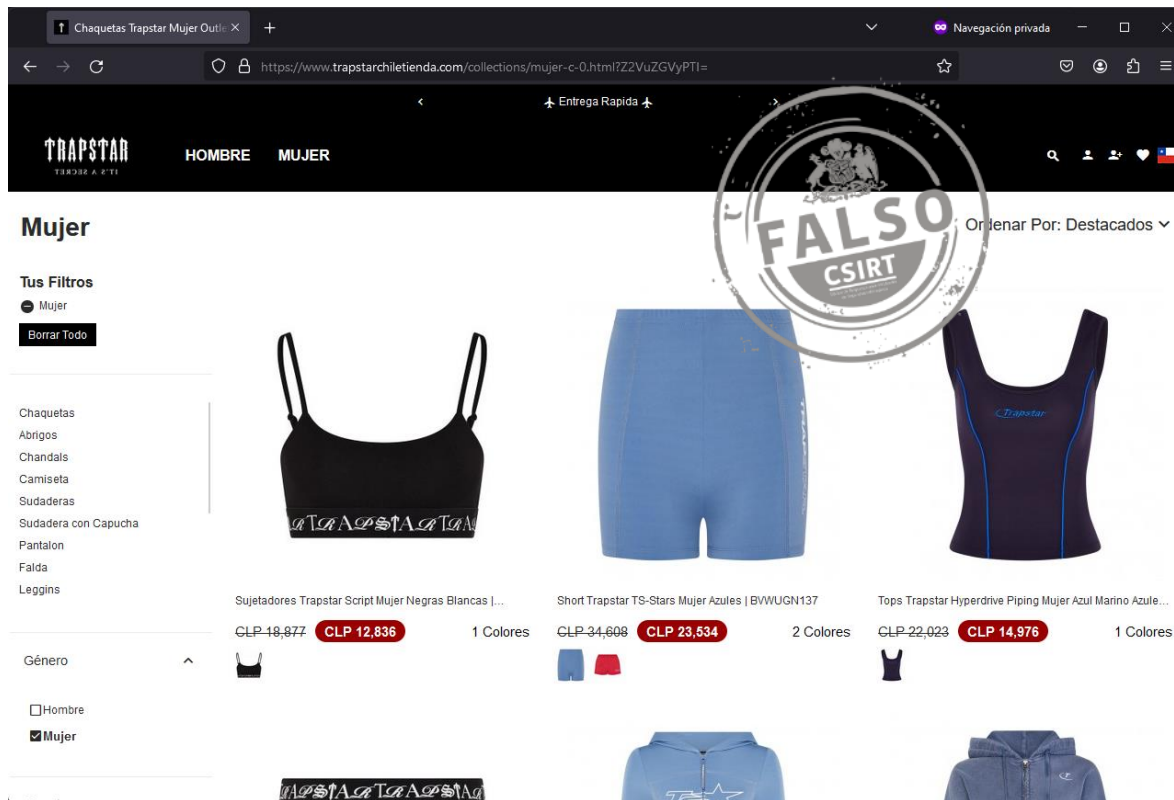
Chaquetas Trapstar Mujer Outle ×
+
Navegación privada
https://www.trapstarchiletienda.com/collections/mujer-c-0.html?Z2VuZGVyPTI=

✈ Entrega Rapida ✈

TRAPSTAR
IT'S A SECRET

HOMBRE MUJER

FALSO
CSIRT

Mujer

Ordenar Por: Destacados

Tus Filtros
Mujer
Borrar Todo

Chaquetas
Abrigos
Chandals
Camiseta
Sudaderas
Sudadera con Capucha
Pantalon
Falda
Leggins

Género
Hombre
Mujer

Sujetadores Trapstar Script Mujer Negras Blancas |...
CLP 18,877 CLP 12,836 1 Colores

Short Trapstar TS-Stars Mujer Azules | BVWUGN137
CLP 34,608 CLP 23,534 2 Colores

Tops Trapstar Hyperdrive Piping Mujer Azul Marino Azule...
CLP 22,023 CLP 14,976 1 Colores